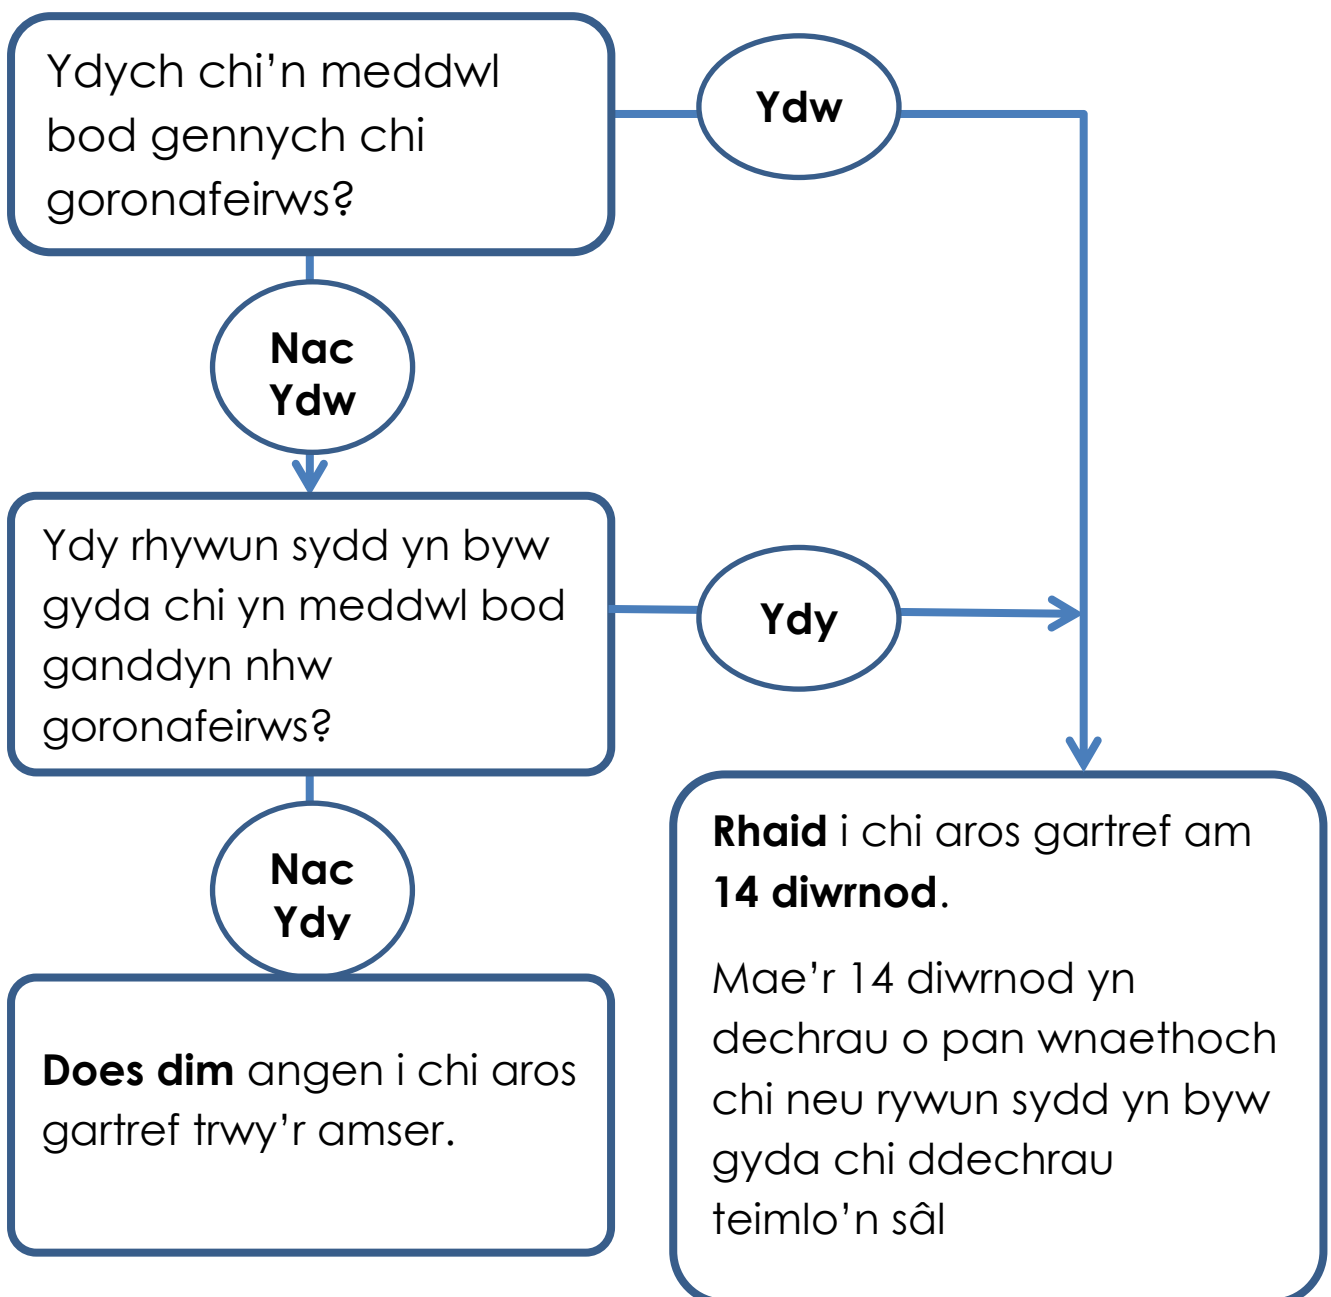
Ydych chi'n meddwl bod gennych chi goronafeirws?

Ydw

Nac Ydw

Ydy rhywun sydd yn byw gyda chi yn meddwl bod ganddyn nhw goronafeirws?

Ydy

Nac Ydy

Does dim angen i chi aros gartref trwy'r amser.

Rhaid i chi aros gartref am 14 diwrnod.

Mae'r 14 diwrnod yn dechrau o pan wnaethoch chi neu rywun sydd yn byw gyda chi ddechrau teimlo'n sâl